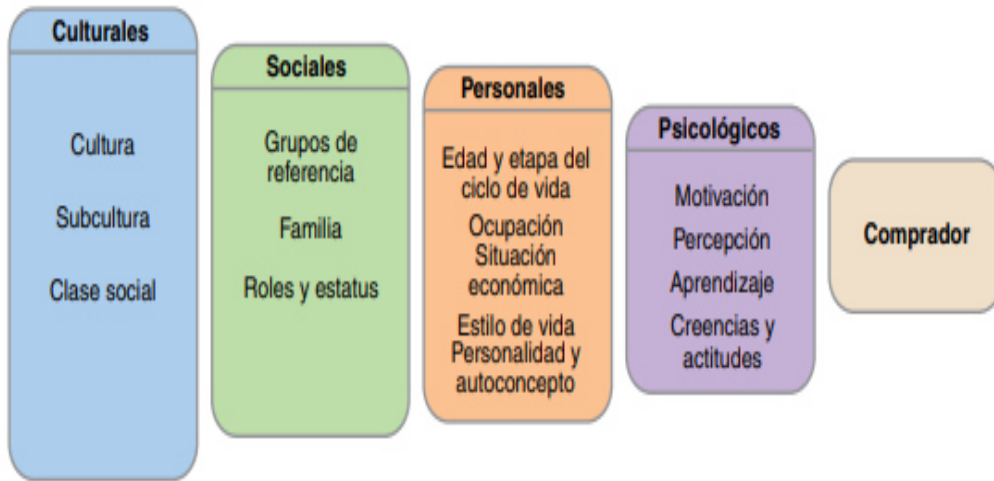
Culturales

Cultura

Subcultura

Clase social

Sociales

Grupos de referencia

Familia

Roles y estatus

Personales

Edad y etapa del ciclo de vida

Ocupación

Situación económica

Estilo de vida

Personalidad y autoconcepto

Psicológicos

Motivación

Percepción

Aprendizaje

Creencias y actitudes

Comprador